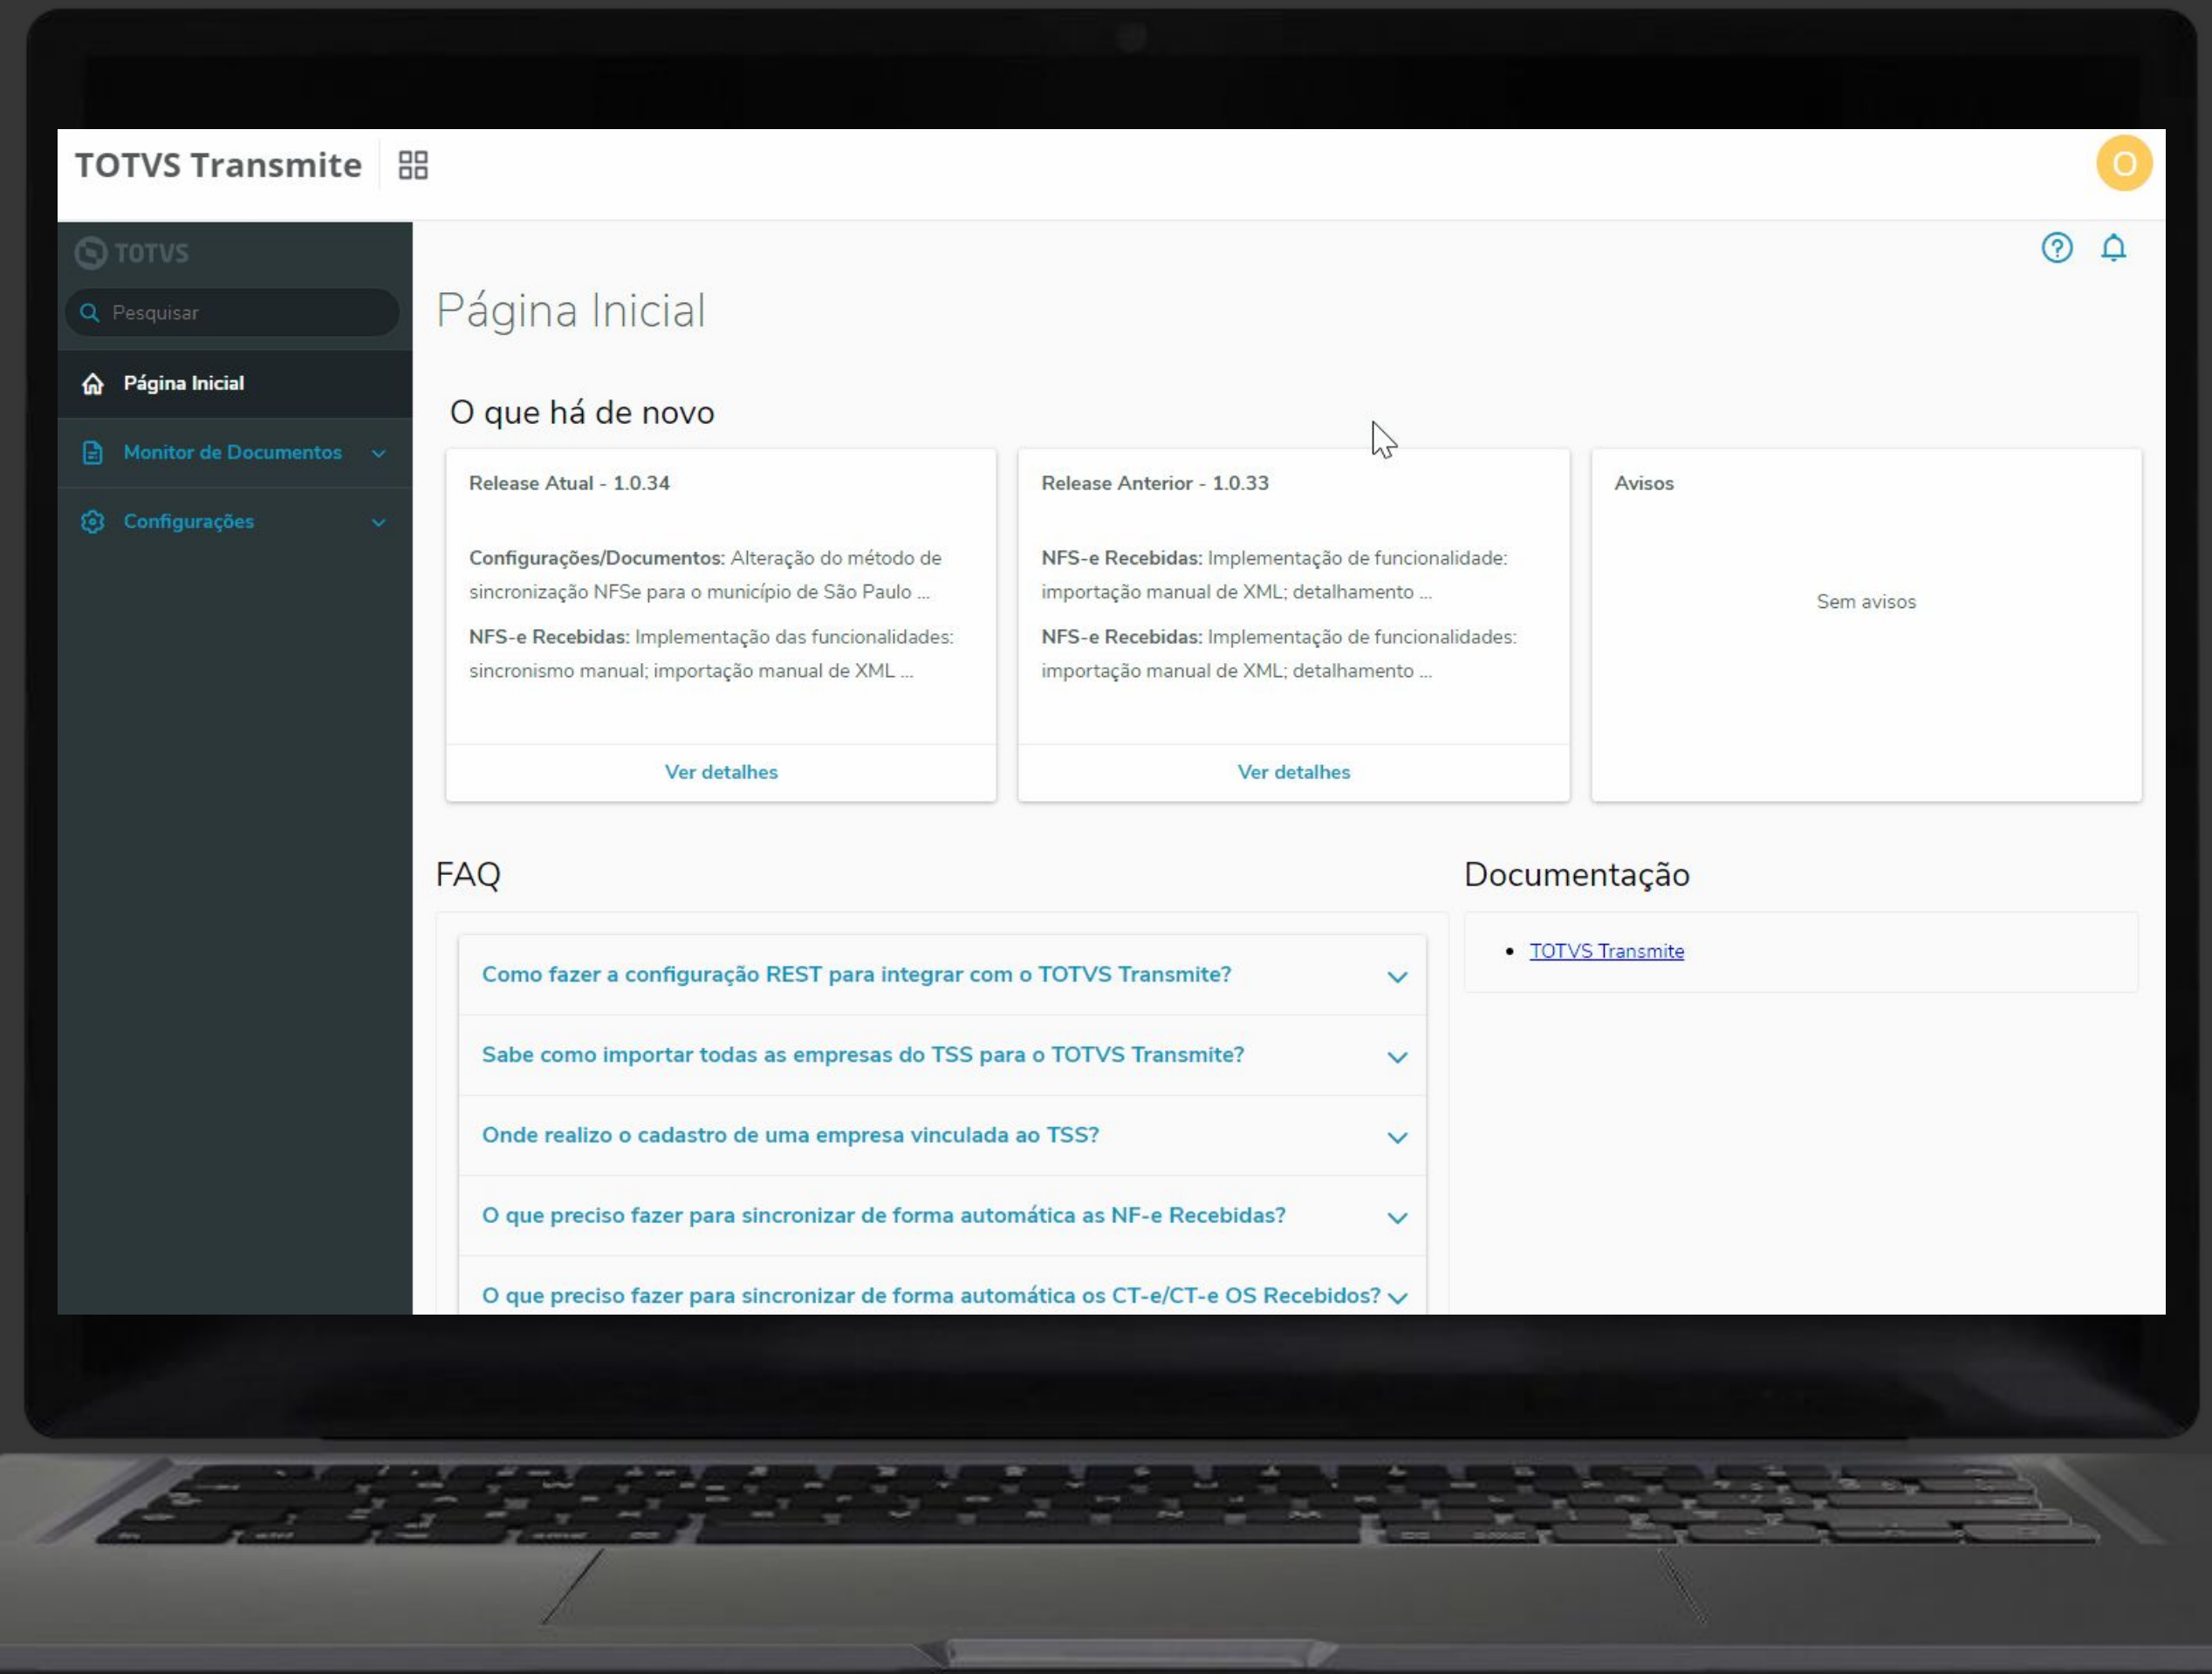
TOTVS Transmite

O

TOTVS

Pesquisar

Página Inicial

Monitor de Documentos

Configurações

Página Inicial

O que há de novo

Release Atual - 1.0.34

Configurações/Documentos: Alteração do método de sincronização NFSe para o município de São Paulo ...

NFS-e Recebidas: Implementação das funcionalidades: sincronismo manual; importação manual de XML ...

Ver detalhes

Release Anterior - 1.0.33

NFS-e Recebidas: Implementação de funcionalidade: importação manual de XML; detalhamento ...

NFS-e Recebidas: Implementação de funcionalidades: importação manual de XML; detalhamento ...

Ver detalhes

Avisos

Sem avisos

FAQ

Como fazer a configuração REST para integrar com o TOTVS Transmite?

Sabe como importar todas as empresas do TSS para o TOTVS Transmite?

Onde realizo o cadastro de uma empresa vinculada ao TSS?

O que preciso fazer para sincronizar de forma automática as NF-e Recebidas?

O que preciso fazer para sincronizar de forma automática os CT-e/CT-e OS Recebidos?

Documentação

• TOTVS Transmite